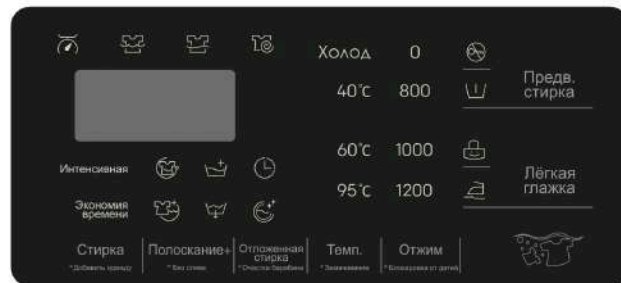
Холод 0
40°C 800 Предв. стирка
60°C 1000
95°C 1200 Лёгкая глажка

Интенсивная
Экономия времени

Стирка
*Добавить одежду

Полоскание+
*Без слива

Отложенная стирка
*Очистка барабана

Темп.
*Запоминание

Отжим
*Блокировка от детей